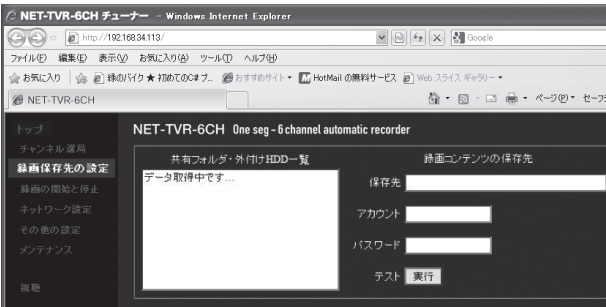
NET-TVR-6CH チューナー - Windows Internet Explorer

http://192.168.34.113/

Google

ファイル(F) 編集(E) 表示(V) お気に入り(A) ツール(T) ヘルプ(H)

お気に入り 緑のバイク ★ 初めての C# ブ... おすすめサイト ▾ HotMail の無料サービス Web スライス ギャラリー ▾

NET-TVR-6CH

ページ(P) ▾ セーフ

トップ

チャンネル選局

録画保存先の設定

録画の開始と停止

ネットワーク設定

その他の設定

メンテナンス

視聴

NET-TVR-6CH One seg - 6 channel automatic recorder

共有フォルダ・外付けHDD一覧

データ取得中です...

録画コンテンツの保存先

保存先

アカウント

パスワード

テスト 実行